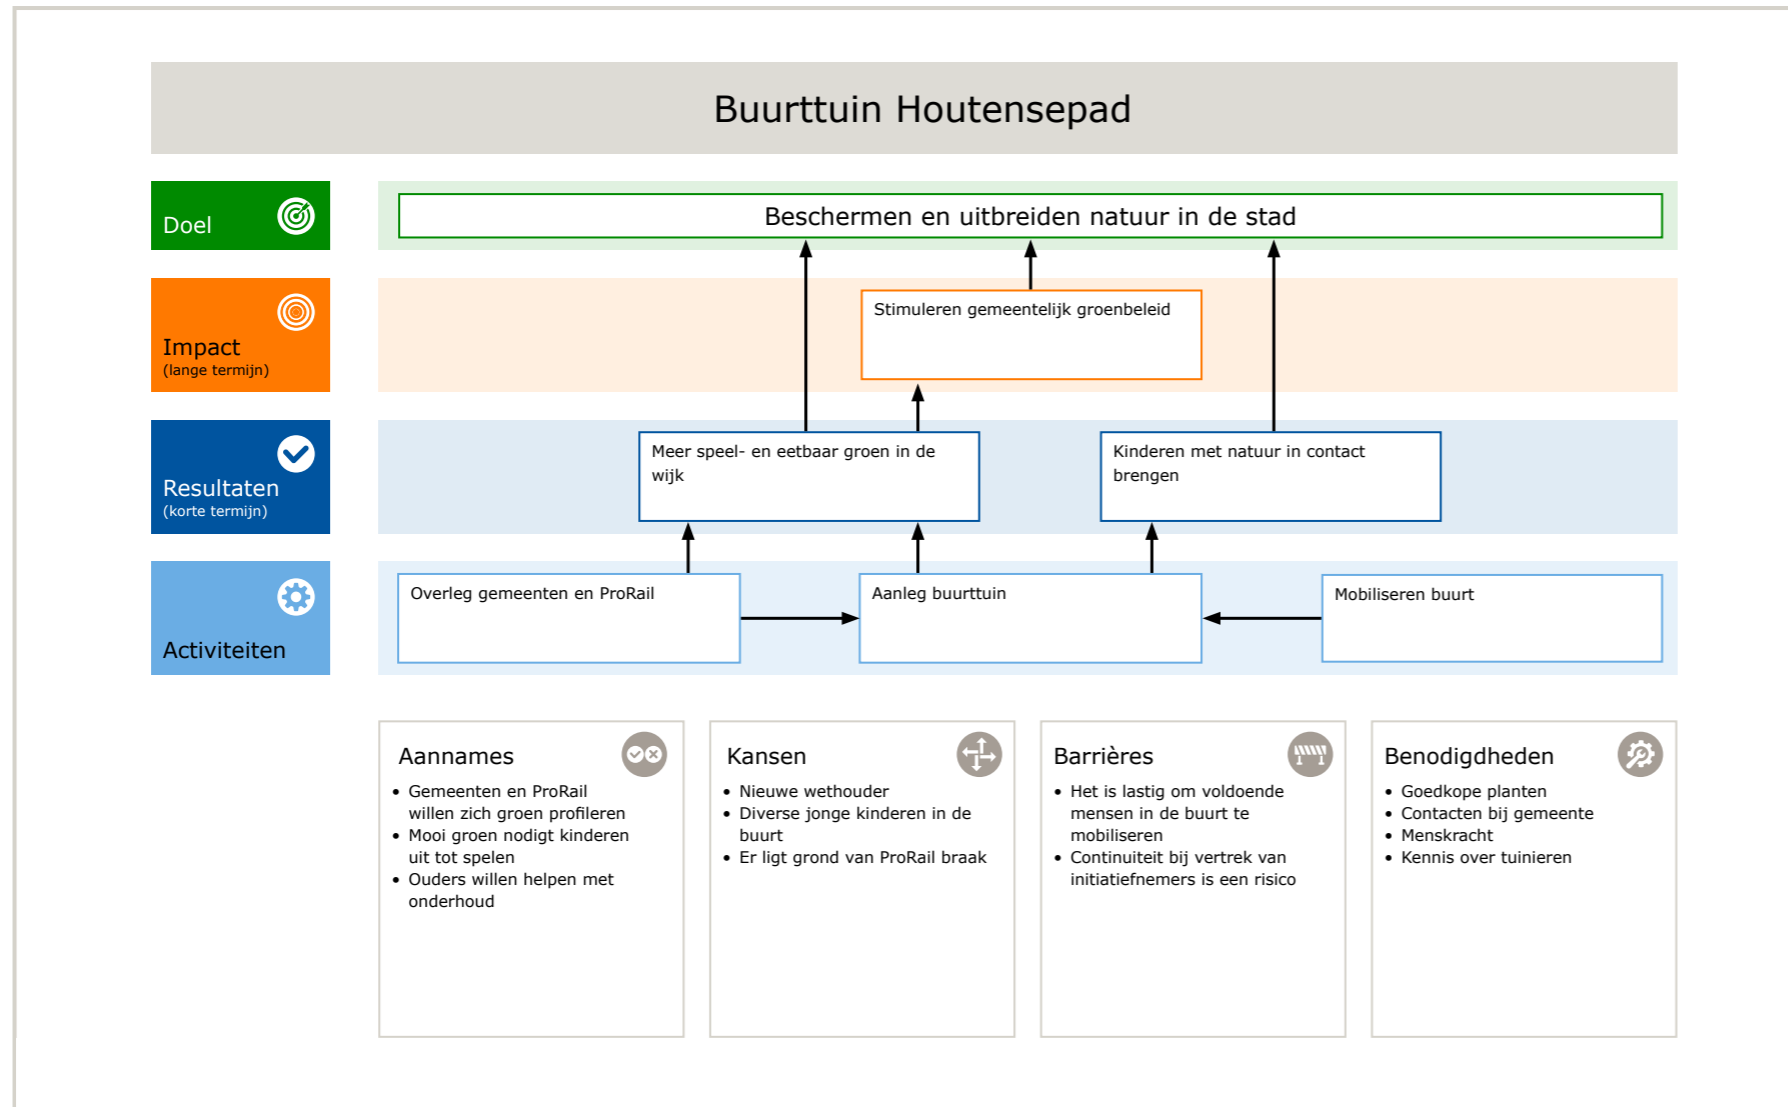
Buurttuin Houtensepad

Doel

Beschermen en uitbreiden natuur in de stad

Impact
(lange termijn)

Stimuleren gemeentelijk groenbeleid

Resultaten
(korte termijn)

Meer speel- en eetbaar groen in de wijk

Kinderen met natuur in contact brengen

Activiteiten

Overleg gemeenten en ProRail

Aanleg buurttuin

Mobiliseren buurt

Aannames
• Gemeenten en ProRail willen zich groen profileren
• Mooi groen nodigt kinderen uit tot spelen
• Ouders willen helpen met onderhoud

Kansen
• Nieuwe wethouder
• Diverse jonge kinderen in de buurt
• Er ligt grond van ProRail braak

Barrières
• Het is lastig om voldoende mensen in de buurt te mobiliseren
• Continuiteit bij vertrek van initiatiefnemers is een risico

Benodigdheden
• Goedkope planten
• Contacten bij gemeente
• Menskracht
• Kennis over tuinieren